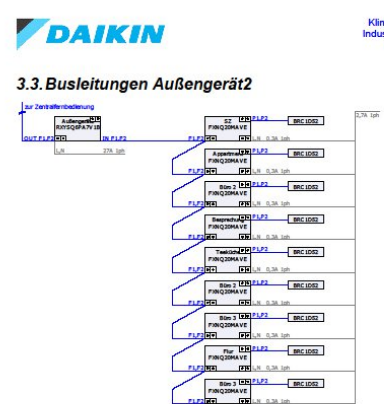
DAIKIN

Klim
Indus

3.3. Busleitungen Außengerät2

zur Zentralfernbedienung

Außengerät
RXYSQ5PA7V 1B

OUT F1F2
IN F1F2
L,N
27A 1ph

2,7A 1ph

SZ
FXNQ20MAVE
F1F2
P1P2
BRC1D52
L,N 0,3A 1ph

Appartment
FXNQ20MAVE
F1F2
P1P2
BRC1D52
L,N 0,3A 1ph

Büro 2
FXNQ20MAVE
F1F2
P1P2
BRC1D52
L,N 0,3A 1ph

Besprechung
FXNQ20MAVE
F1F2
P1P2
BRC1D52
L,N 0,3A 1ph

Teeküche
FXNQ20MAVE
F1F2
P1P2
BRC1D52
L,N 0,3A 1ph

Büro 2
FXNQ20MAVE
F1F2
P1P2
BRC1D52
L,N 0,3A 1ph

Büro 3
FXNQ20MAVE
F1F2
P1P2
BRC1D52
L,N 0,3A 1ph

Flur
FXNQ20MAVE
F1F2
P1P2
BRC1D52
L,N 0,3A 1ph

Büro 3
FXNQ20MAVE
F1F2
P1P2
BRC1D52
L,N 0,3A 1ph